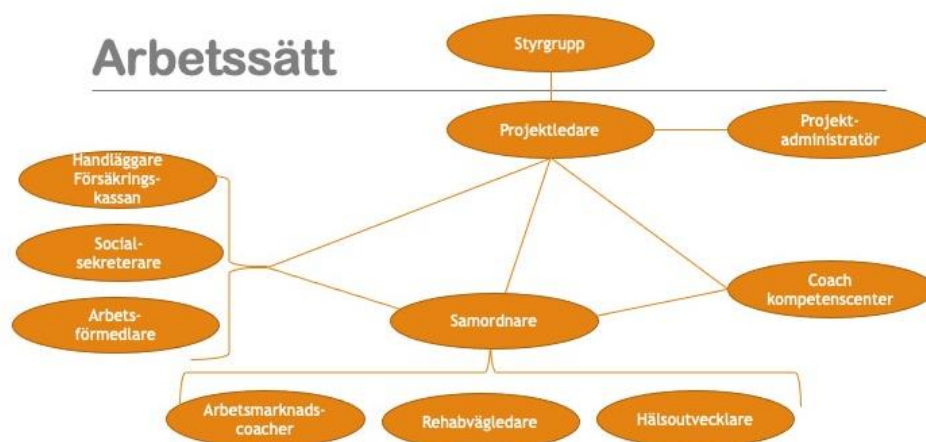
Arbetssätt

Styrgrupp

Projektledare

Projekt-administratör

Handläggare Försäkrings-kassan

Social-sekreterare

Arbets-förmedlare

Samordnare

Coach kompetenscenter

Arbetsmarknads-coacher

Rehabvägledare

Hälsoutvecklare